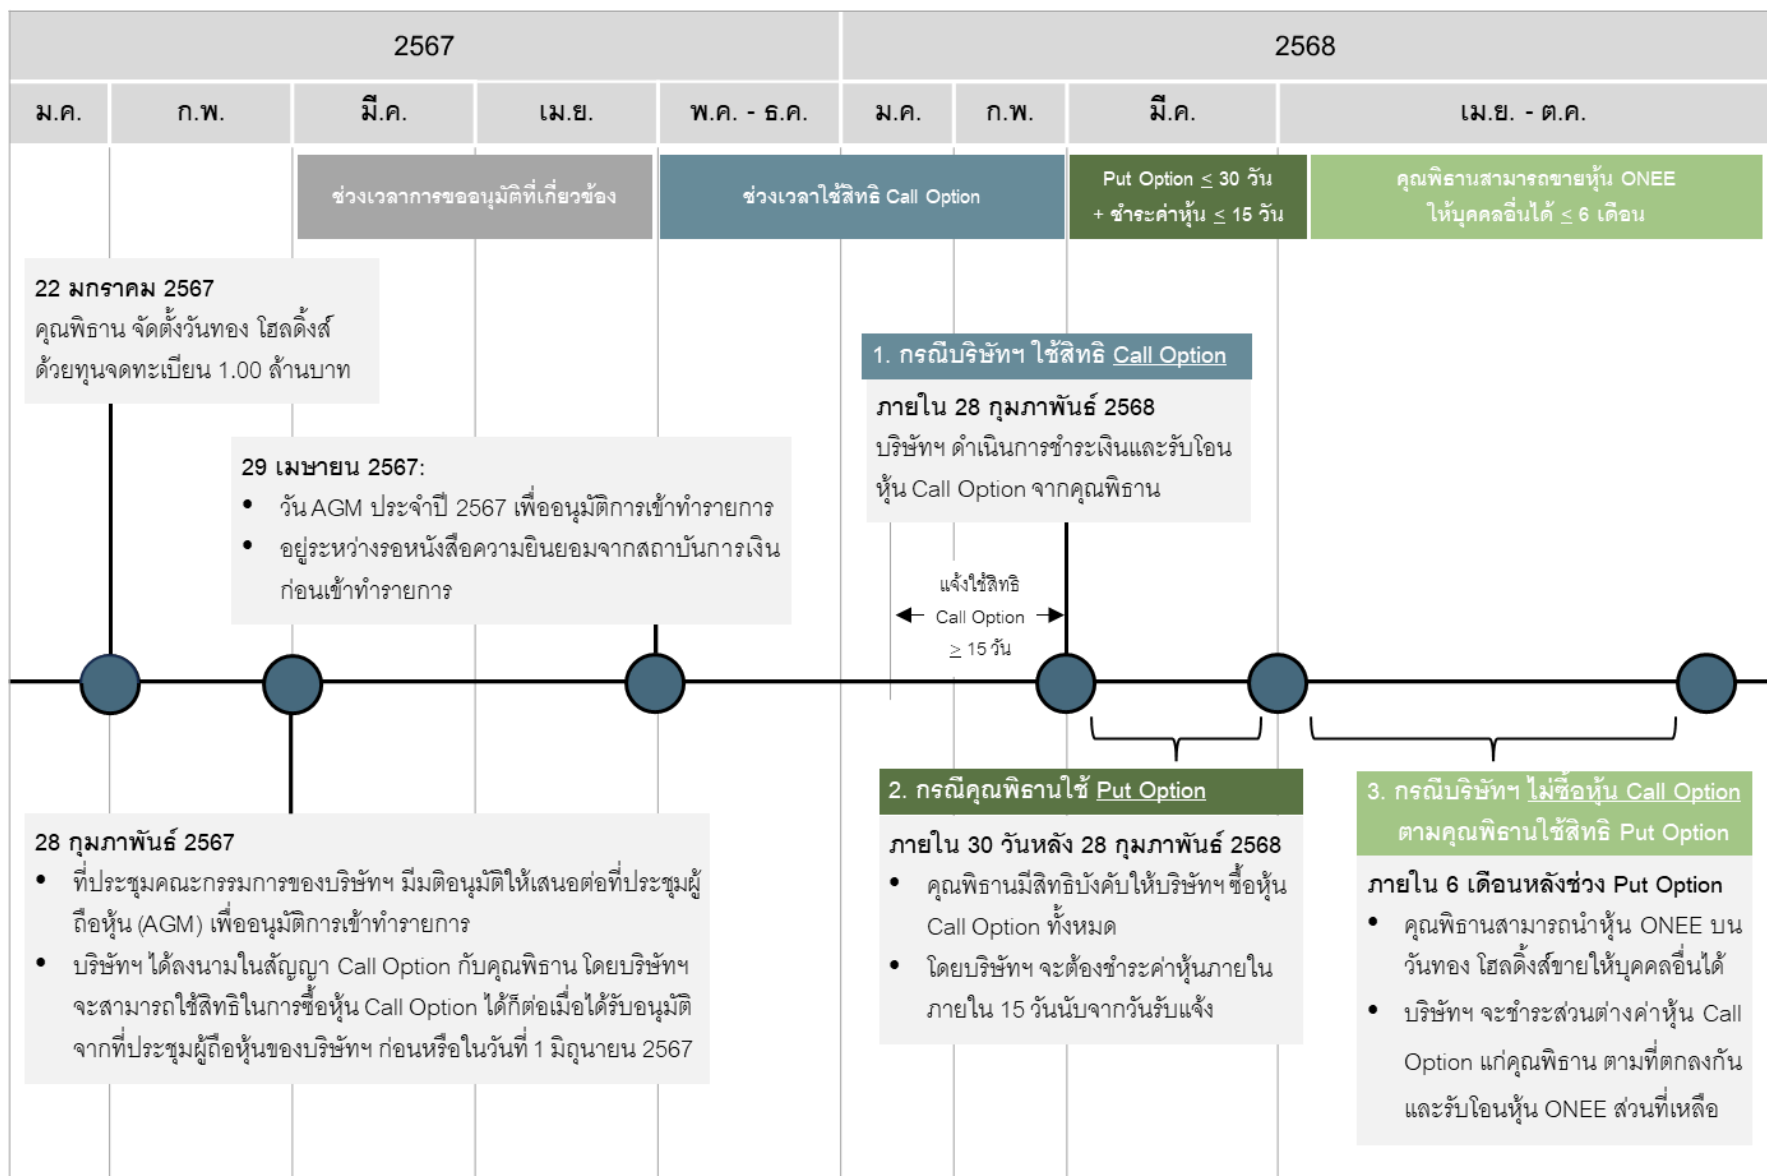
| 2567 | | | | | 2568 | | | |
|---|---|---|---|---|---|---|---|---|
| ม.ค. | ก.พ. | มี.ค. | เม.ย. | พ.ค. - ธ.ค. | ม.ค. | ก.พ. | มี.ค. | เม.ย. - ต.ค. |

ช่วงเวลาการขออนุมัติที่เกี่ยวข้อง

ช่วงเวลาใช้สิทธิ Call Option

Put Option $\leq$ 30 วัน + ชำระค่าหุ้น $\leq$ 15 วัน

คุณพิธานสามารถขายหุ้น ONEE ให้บุคคลอื่นได้ $\leq$ 6 เดือน

22 มกราคม 2567
คุณพิธาน จัดตั้งวันทอง โฮลดิ้งส์ ด้วยทุนจดทะเบียน 1.00 ล้านบาท

29 เมษายน 2567:
• วัน AGM ประจำปี 2567 เพื่ออนุมัติการเข้าทำรายการ
• อยู่ระหว่างรอหนังสือความยินยอมจากสถาบันการเงินก่อนเข้าทำรายการ

1. กรณีบริษัทฯ ใช้สิทธิ Call Option
ภายใน 28 กุมภาพันธ์ 2568
บริษัทฯ ดำเนินการชำระเงินและรับโอนหุ้น Call Option จากคุณพิธาน

แจ้งใช้สิทธิ Call Option $\geq$ 15 วัน

28 กุมภาพันธ์ 2567
• ที่ประชุมคณะกรรมการของบริษัทฯ มีมติอนุมัติให้เสนอต่อที่ประชุมผู้ถือหุ้น (AGM) เพื่ออนุมัติการเข้าทำรายการ
• บริษัทฯ ได้ลงนามในสัญญา Call Option กับคุณพิธาน โดยบริษัทฯ จะสามารถใช้สิทธิในการซื้อหุ้น Call Option ได้ก็ต่อเมื่อได้รับอนุมัติจากที่ประชุมผู้ถือหุ้นของบริษัทฯ ก่อนหรือในวันที่ 1 มิถุนายน 2567

2. กรณีคุณพิธานใช้ Put Option
ภายใน 30 วันหลัง 28 กุมภาพันธ์ 2568
• คุณพิธานมีสิทธิบังคับให้บริษัทฯ ซื้อหุ้น Call Option ทั้งหมด
• โดยบริษัทฯ จะต้องชำระค่าหุ้นภายในภายใน 15 วันนับจากวันรับแจ้ง

3. กรณีบริษัทฯ ไม่ซื้อหุ้น Call Option ตามคุณพิธานใช้สิทธิ Put Option
ภายใน 6 เดือนหลังช่วง Put Option
• คุณพิธานสามารถนำหุ้น ONEE บนวันทอง โฮลดิ้งส์ขายให้บุคคลอื่นได้
• บริษัทฯ จะชำระส่วนต่างค่าหุ้น Call Option แก่คุณพิธาน ตามที่ตกลงกัน และรับโอนหุ้น ONEE ส่วนที่เหลือ